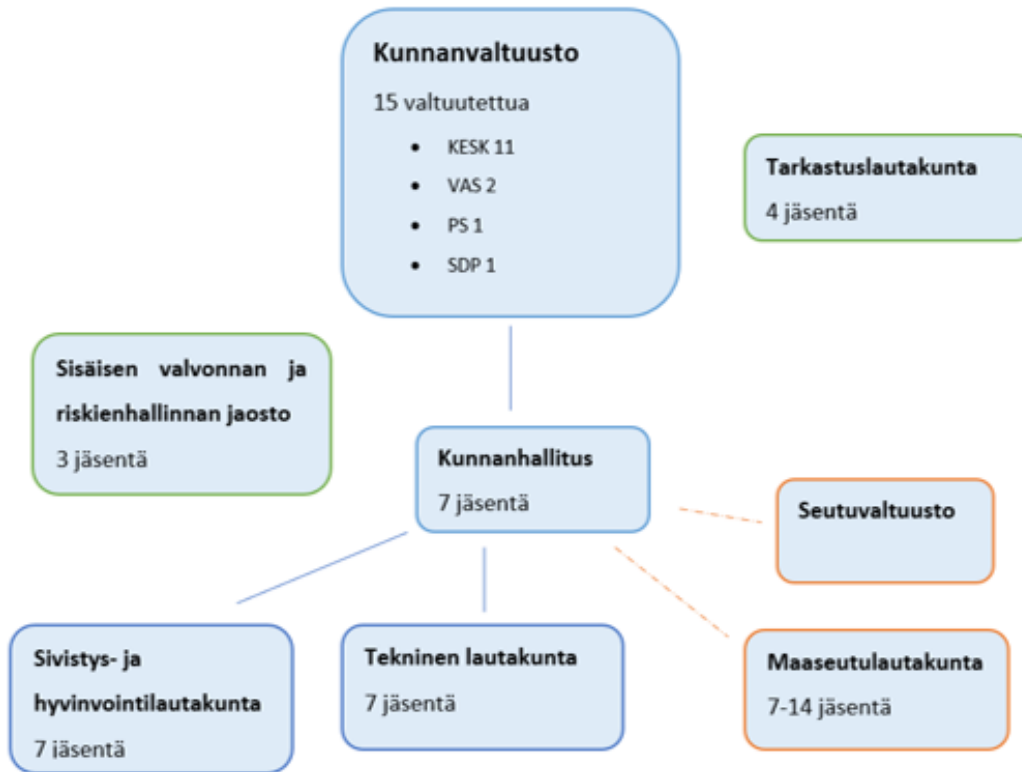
Kunnanvaltuusto

15 valtuutettua

- KESK 11
- VAS 2
- PS 1
- SDP 1

Tarkastuslautakunta

4 jäsentä

Sisäisen valvonnan ja riskienhallinnan jaosto

3 jäsentä

Kunnanhallitus

7 jäsentä

Seutuvaltuusto

Sivistys- ja hyvinvointilautakunta

7 jäsentä

Tekninen lautakunta

7 jäsentä

Maaseutulautakunta

7-14 jäsentä